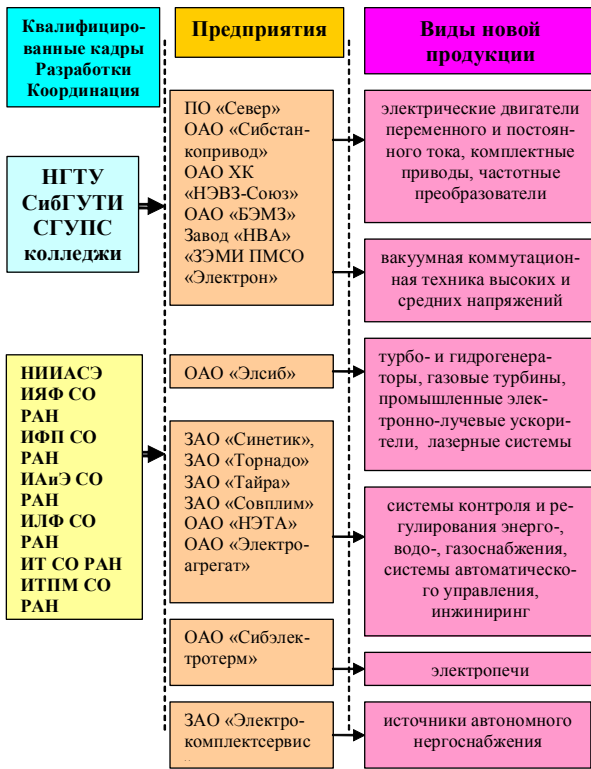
Квалифицированные кадры Разработки Координация

Предприятия

Виды новой продукции

НГТУ СибГУТИ СГУПС колледжи

ПО «Север» ОАО «Сибстанкопривод» ОАО ХК «НЭВЗ-Союз» ОАО «БЭМЗ» Завод «НВА» «ЗЭМИ ПМСО «Электрон»

электрические двигатели переменного и постоянного тока, комплектные приводы, частотные преобразователи

вакуумная коммутационная техника высоких и средних напряжений

НИИАСЭ ИЯФ СО РАН ИФП СО РАН ИАиЭ СО РАН ИЛФ СО РАН ИТ СО РАН ИТПМ СО РАН

ОАО «Элсиб»

турбо- и гидрогенераторы, газовые турбины, промышленные электронно-лучевые ускорители, лазерные системы

ЗАО «Синетик», ЗАО «Торнадо» ЗАО «Тайра» ЗАО «Совплим» ОАО «НЭТА» ОАО «Электроагрегат»

системы контроля и регулирования энерго-, водо-, газоснабжения, системы автоматического управления, инжиниринг

ОАО «Сибэлектротерм»

электропечи

ЗАО «Электрокомплектсервис

источники автономного нергоснабжения